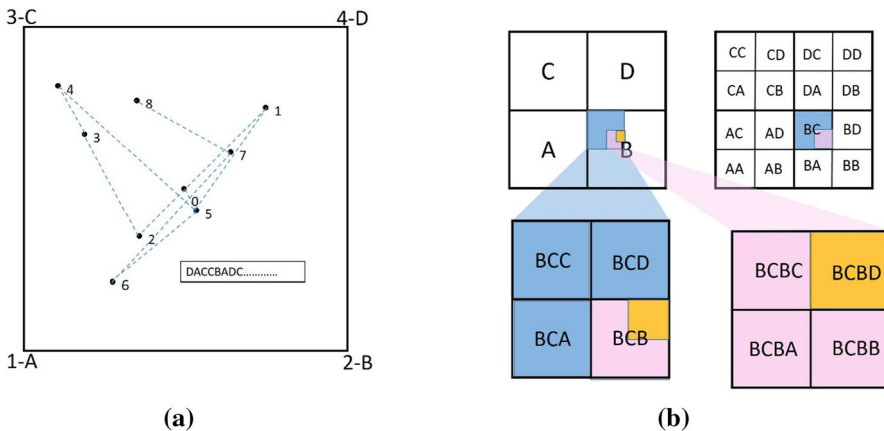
3-C

4-D

4

8

1

3

7

0

5

2

6

DACCBADC............

1-A

2-B

(a)

| C | D |
|---|---|
| A | B |

| CC | CD | DC | DD |
|---|---|---|---|
| CA | CB | DA | DB |
| AC | AD | BC | BD |
| AA | AB | BA | BB |

| BCC | BCD |
|---|---|
| BCA | BCB |

| BCBC | BCBD |
|---|---|
| BCBA | BCBB |

(b)